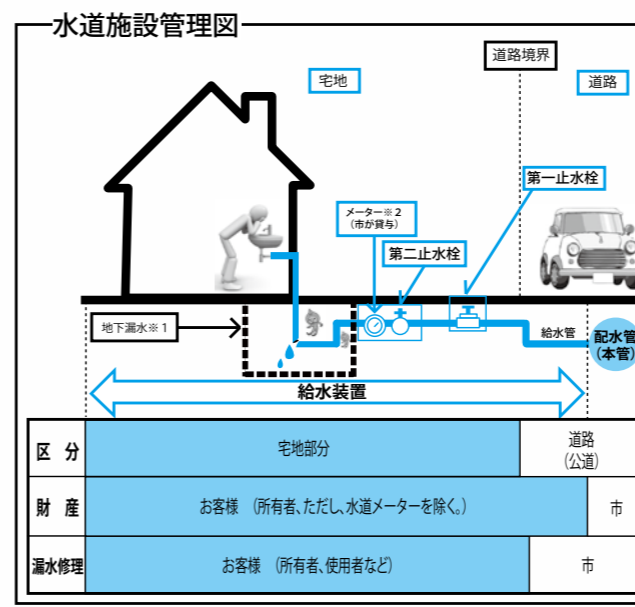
水道施設管理図

宅地

道路境界

道路

第一止水栓

メーター※２
（市が貸与）

第二止水栓

地下漏水※１

給水管

配水管
（本管）

給水装置

| 区分 | 宅地部分 | 道路（公道） |
|---|---|---|
| 財産 | お客様　（所有者、ただし、水道メーターを除く。） | 市 |
| 漏水修理 | お客様　（所有者、使用者など） | 市 |